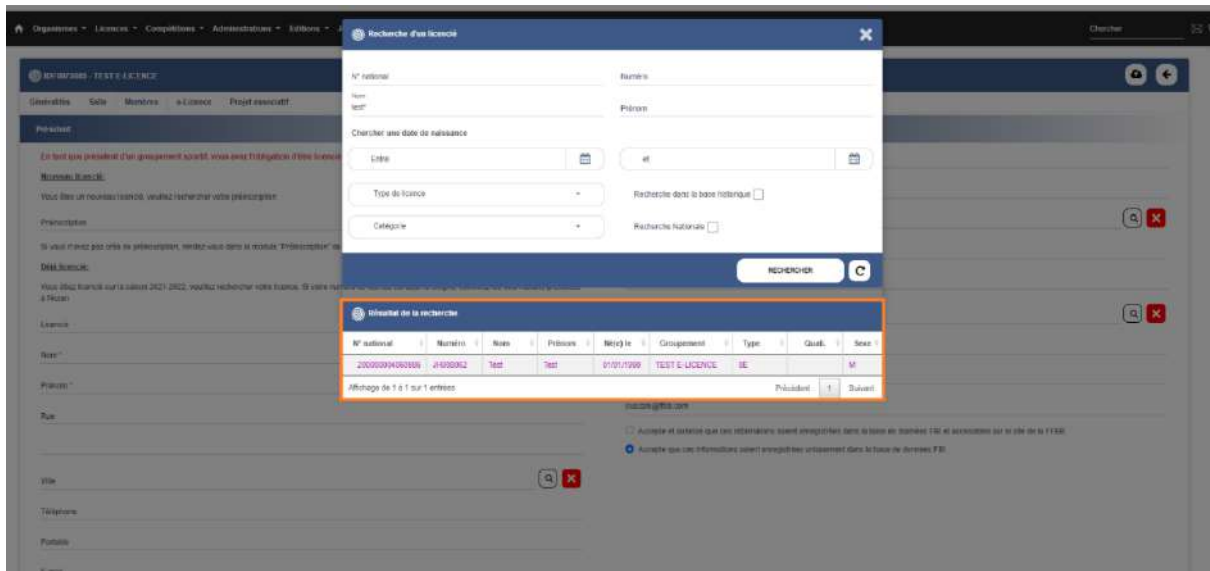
Organismes ▾ Licences ▾ Compétitions ▾ Administrateurs ▾ Editions ▾

Chercher

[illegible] - TEST E-LICENCE

Généralités Salle Membres e-Licence Projet associatif

Président

En tant que président d'un groupement sportif, vous avez l'obligation d'être licencié

Nouveau licencié:

Vous êtes un nouveau licencié, veuillez rechercher votre préinscription

Préinscription

Si vous n'avez pas créé de préinscription, rendez-vous dans le module "Préinscription" de

Déjà licencié:

Vous êtes licencié sur la saison 2021-2022, veuillez rechercher votre licence. Si votre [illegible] à l'écran

Licence

Nom *

Prénom *

Rue

Ville

Téléphone

Portable

Recherche d'un licencié

N° national

Numéro

Nom
test*

Prénom

Chercher une date de naissance

Entre

et

Type de licence

Recherche dans la base historique

Catégorie

Recherche Nationale

RECHERCHER

Résultat de la recherche

| N° national | Numéro | Nom | Prénom | Né(e) le | Groupement | Type | Qual. | Sexe |
|---|---|---|---|---|---|---|---|---|
| 200000004060606 | JH000062 | Test | Test | 01/01/1990 | TEST E-LICENCE | SE | | M |

Affichage de 1 à 1 sur 1 entrées

Précédent 1 Suivant

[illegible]@ffbb.com

Accepte et autorise que ces informations soient enregistrées dans la base de données FBI et accessibles sur le site de la FFBB

Accepte que ces informations soient enregistrées uniquement dans la base de données FBI